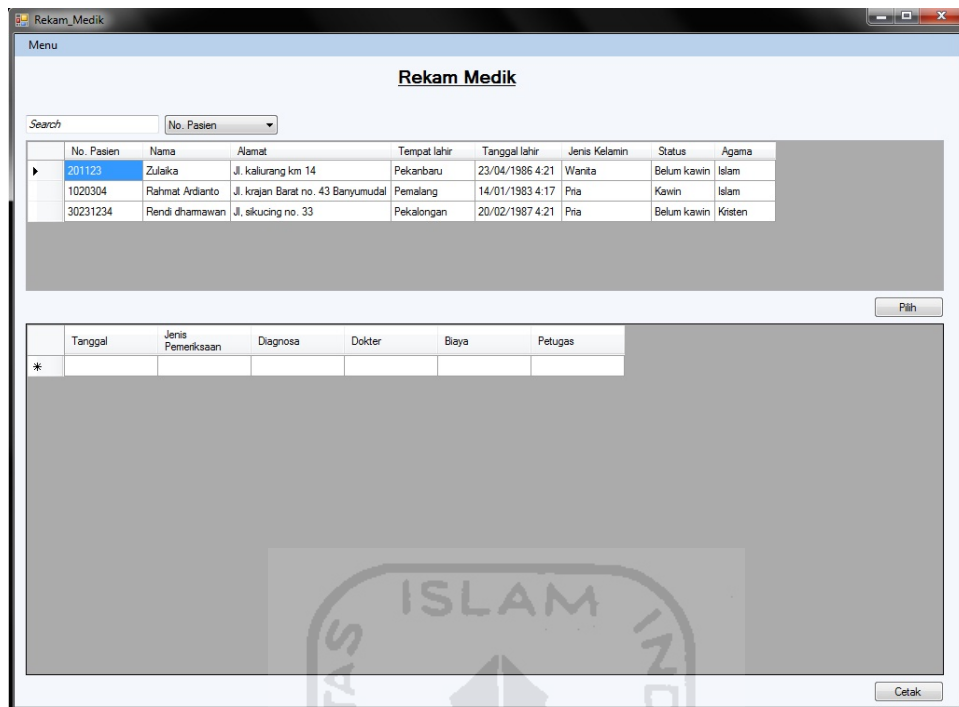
Rekam_Medik

Menu

Rekam Medik

Search

No. Pasien

| No. Pasien | Nama | Alamat | Tempat lahir | Tanggal lahir | Jenis Kelamin | Status | Agama |
|---|---|---|---|---|---|---|---|
| 201123 | Zulaika | Jl. kaliurang km 14 | Pekanbaru | 23/04/1986 4:21 | Wanita | Belum kawin | Islam |
| 1020304 | Rahmat Ardianto | Jl. krajan Barat no. 43 Banyumudal | Pemalang | 14/01/1983 4:17 | Pria | Kawin | Islam |
| 30231234 | Rendi dharmawan | Jl, sikucing no. 33 | Pekalongan | 20/02/1987 4:21 | Pria | Belum kawin | Kristen |

Pilih

| Tanggal | Jenis Pemeriksaan | Diagnosa | Dokter | Biaya | Petugas |
|---|---|---|---|---|---|
| | | | | | |

ISLAM

Cetak